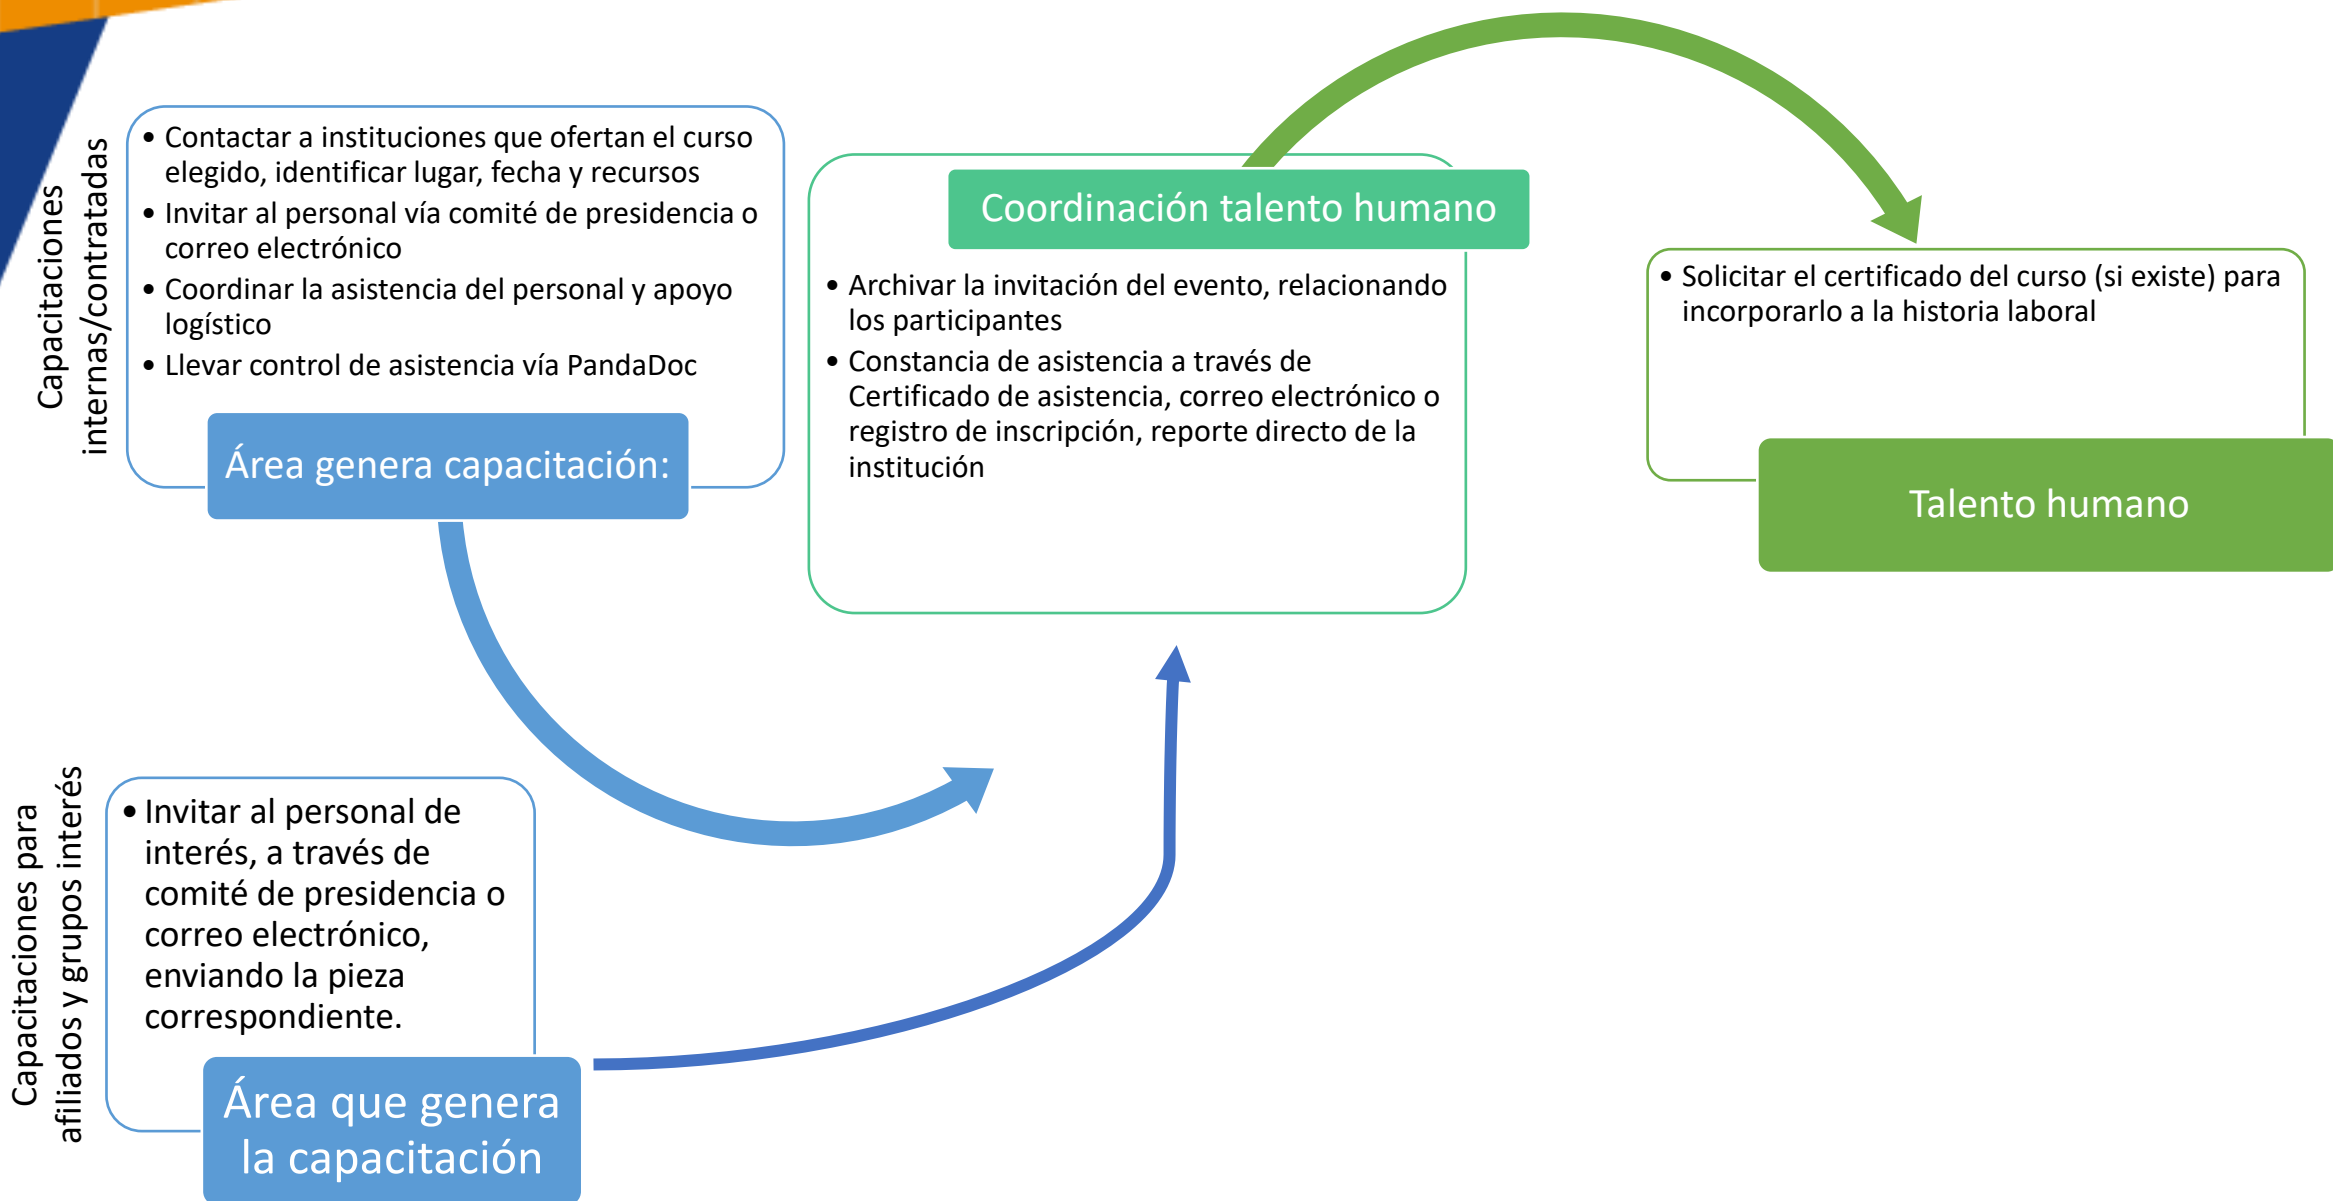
Capacitaciones internas/contratadas

• Contactar a instituciones que ofertan el curso elegido, identificar lugar, fecha y recursos
• Invitar al personal vía comité de presidencia o correo electrónico
• Coordinar la asistencia del personal y apoyo logístico
• Llevar control de asistencia vía PandaDoc

Área genera capacitación:

Coordinación talento humano

• Archivar la invitación del evento, relacionando los participantes
• Constancia de asistencia a través de Certificado de asistencia, correo electrónico o registro de inscripción, reporte directo de la institución

• Solicitar el certificado del curso (si existe) para incorporarlo a la historia laboral

Talento humano

Capacitaciones para afiliados y grupos interés

• Invitar al personal de interés, a través de comité de presidencia o correo electrónico, enviando la pieza correspondiente.

Área que genera la capacitación